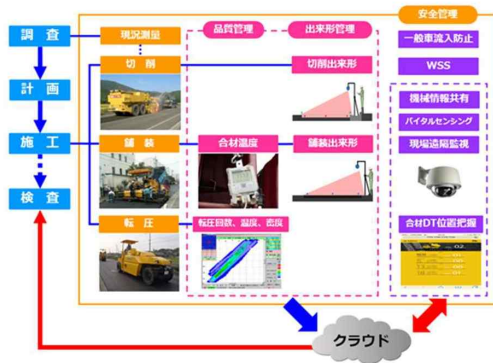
調査

計画

施工

検査

現況測量

切削

舗装

転圧

品質管理

出来形管理

安全管理

切削出来形

合材温度

舗装出来形

転圧回数、温度、密度

一般車流入防止

WSS

機械情報共有

バイタルセンシング

現場遠隔監視

合材DT位置把握

クラウド